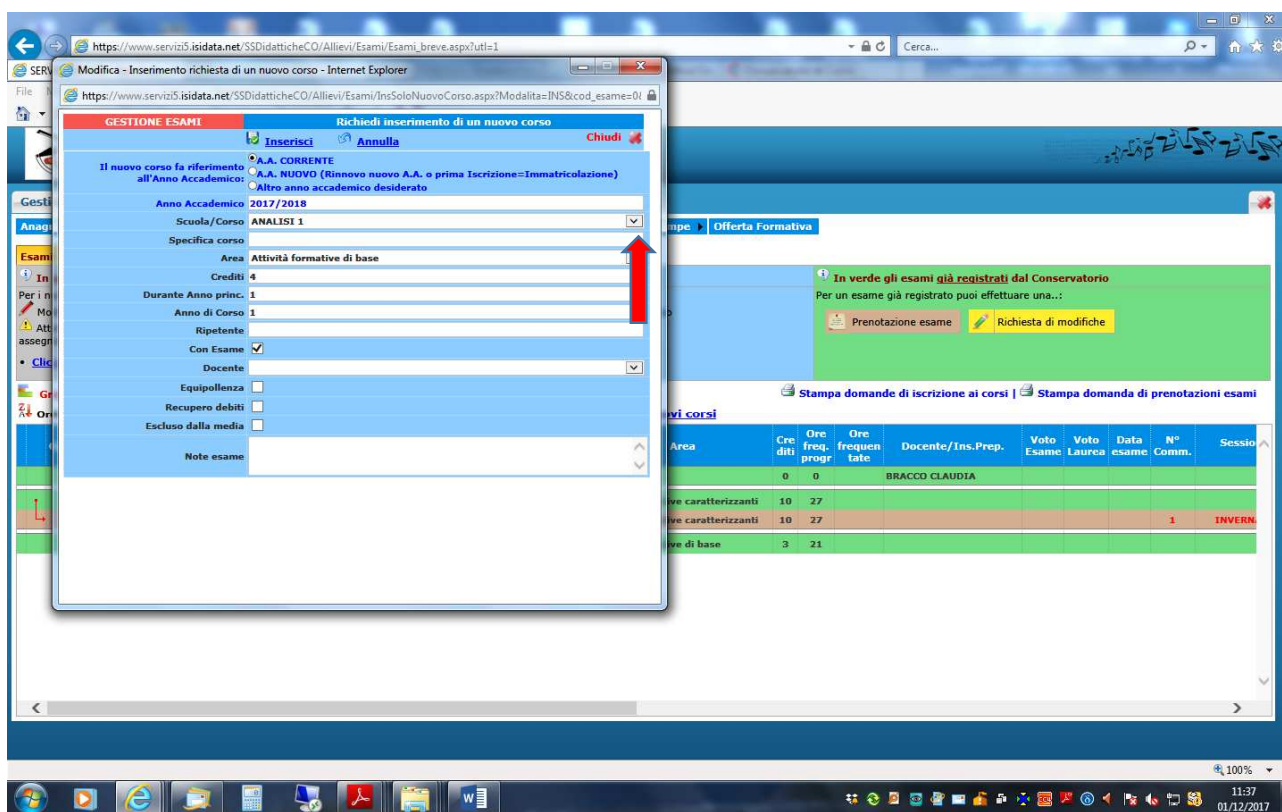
https://www.servizi5.isidata.net/SSDidatticheCO/Allievi/Esami/Esami_breve.aspx?utl=1

Cerca...

SERV

File

Modifica - Inserimento richiesta di un nuovo corso - Internet Explorer

https://www.servizi5.isidata.net/SSDidatticheCO/Allievi/Esami/InsSoloNuovoCorso.aspx?Modalita=INS&cod_esame=0

GESTIONE ESAMI

Richiedi inserimento di un nuovo corso

Inserisci Annulla Chiudi

Il nuovo corso fa riferimento all'Anno Accademico: A.A. CORRENTE
A.A. NUOVO (Rinnovo nuovo A.A. o prima Iscrizione=Immatricolazione)
Altro anno accademico desiderato

Anno Accademico 2017/2018

Scuola/Corso ANALISI 1

Specifica corso

Area Attività formative di base

Crediti 4

Durante Anno princ. 1

Anno di Corso 1

Ripetente

Con Esame

Docente

Equipollenza

Recupero debiti

Escluso dalla media

Note esame

Gesti

Anag

mpe Offerta Formativa

Esam

In

Per i n

Mo

Att

assegn

Clic

In verde gli esami già registrati dal Conservatorio

Per un esame già registrato puoi effettuare una..:

Prenotazione esame Richiesta di modifiche

Stampa domande di iscrizione ai corsi | Stampa domanda di prenotazioni esami

Gr

Or

vi corsi

| Area | Crediti | Ore freq. progr | Ore frequentate | Docente/Ins.Prep. | Voto Esame | Voto Laurea | Data esame | N° Comm. | Sessio |
|---|---|---|---|---|---|---|---|---|---|
| | 0 | 0 | | BRACCO CLAUDIA | | | | | |
| ive caratterizzanti | 10 | 27 | | | | | | | |
| ive caratterizzanti | 10 | 27 | | | | | | 1 | INVERN |
| ive di base | 3 | 21 | | | | | | | |

100%

11:37
01/12/2017